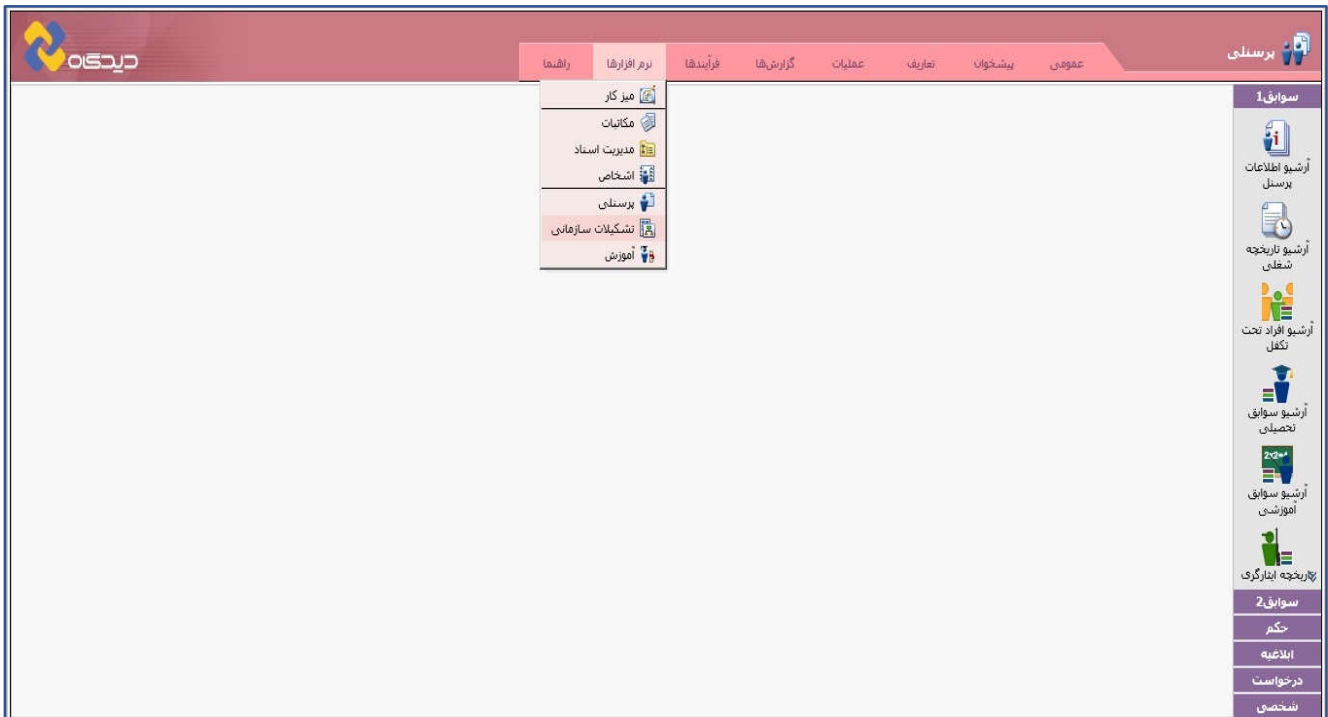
دیدگاه

پرسنلی

عمومی
پیشخوان
تعاریف
عملیات
گزارش‌ها
فرآیندها
نرم افزارها
راهنما

میز کار
مکاتبات
مدیریت اسناد
اشخاص
پرسنلی
تشکیلات سازمانی
آموزش

سوابق1
آرشیو اطلاعات پرسنل
آرشیو تاریخچه شغلی
آرشیو افراد تحت تکفل
آرشیو سوابق تحصیلی
$2\times2=4$
آرشیو سوابق آموزشی
تاریخچه ایثارگری
سوابق2
حکم
ابلاغیه
درخواست
شخصی